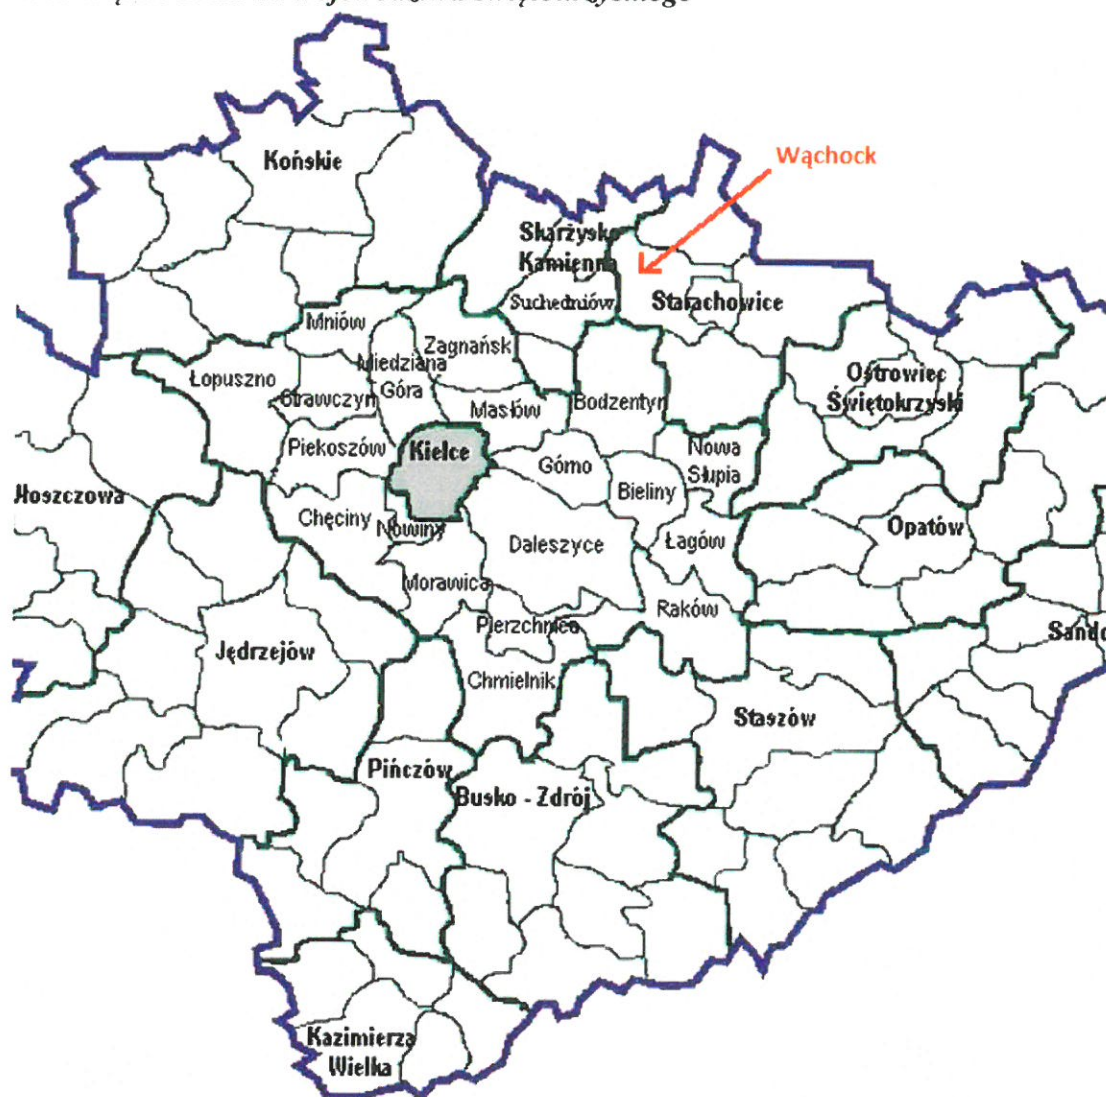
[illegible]

Wąchock

Końskie

Skarżysko Kamienna

Suchedniów

Starachowice

Mniów

Zagnańsk

Miedziana Góra

Łopuszno

Strawczyn

Masłów

Bodzentyn

Ostrowiec Świętokrzyski

Piekoszów

Kielce

Górno

Nowa Słupia

Bieliny

Włoszczowa

Chęciny

Nowiny

Daleszyce

Łagów

Opatów

Morawica

Raków

Pierzchnica

Sand

Jędrzejów

Chmielnik

Staszów

Pińczów

Busko - Zdrój

Kazimierza Wielka